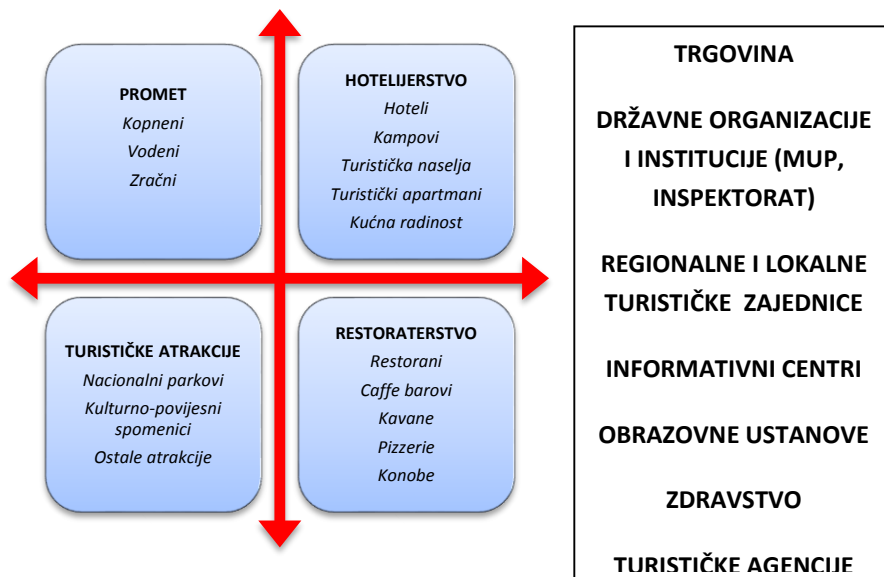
PROMET
Kopneni
Vodeni
Zračni

HOTELIJERSTVO
Hoteli
Kampovi
Turistička naselja
Turistički apartmani
Kućna radinost

TURISTIČKE ATRAKCIJE
Nacionalni parkovi
Kulturno-povijesni spomenici
Ostale atrakcije

RESTORATERSTVO
Restorani
Caffe barovi
Kavane
Pizzerie
Konobe

TRGOVINA

DRŽAVNE ORGANIZACIJE I INSTITUCIJE (MUP, INSPEKTORAT)

REGIONALNE I LOKALNE TURISTIČKE ZAJEDNICE

INFORMATIVNI CENTRI

OBRAZOVNE USTANOVE

ZDRAVSTVO

TURISTIČKE AGENCIJE